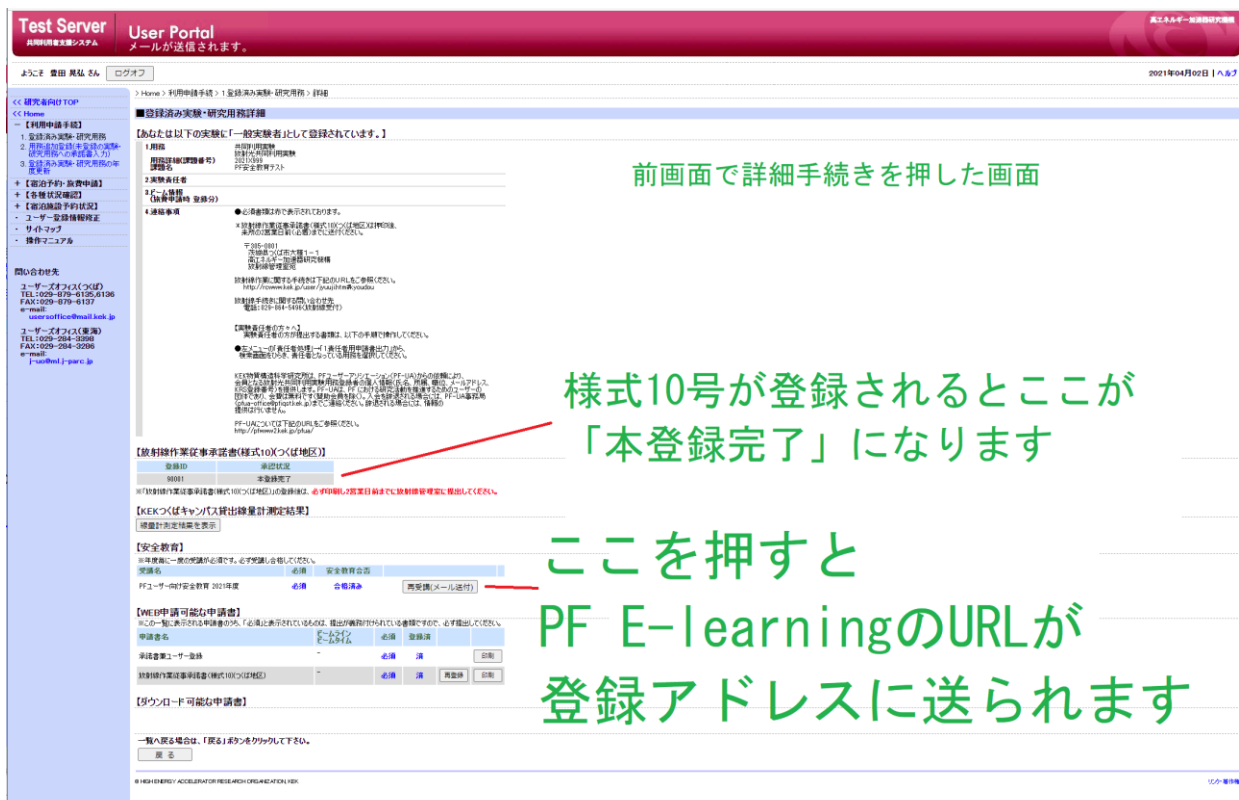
Test Server
共同利用者支援システム

User Portal
メールが送信されます。

高エネルギー加速器研究機構

ようこそ 豊田 晃弘 さん ログオフ

2021年04月02日 | ヘルプ

<< 研究者向けTOP
<< Home
－【利用申請手続】
1. 登録済み実験・研究用務
2. 用務追加登録(未登録の実験・研究用務への承認書入力)
3. 登録済み実験・研究用務の年度更新
＋【宿泊予約・旅費申請】
＋【各種状況確認】
＋【宿泊施設予約状況】
・ユーザー登録情報修正
・サイトマップ
・操作マニュアル

問い合わせ先
ユーザーズオフィス(つくば)
TEL:029-879-6135,6136
FAX:029-879-6137
e-mail:
usersoffice@mail.kek.jp

ユーザーズオフィス(東海)
TEL:029-284-3398
FAX:029-284-3286
e-mail:
j-uo@ml.j-parc.jp

> Home > 利用申請手続 > 1.登録済み実験・研究用務 > 詳細

■登録済み実験・研究用務詳細

【あなたは以下の実験に「一般実験者」として登録されています。】

1.用務
用務詳細(課題番号)
課題名
共同利用実験
放射光共同利用実験
2021X999
PF安全教育テスト

2.実験責任者

3.ビーム情報
(放射線時 登録分)

4.連絡事項
●必須書類は赤で表示されております。

※放射線作業従事者承認書(様式10(つくば地区))の原本は、来所の営業日前(必着)までに送付ください。

〒305-0801
茨城県つくば市大穂1－1
高エネルギー加速器研究機構
放射線管理室宛

放射線作業に関する手続きは下記のURLをご参照ください。
http://rcwww.kek.jp/user/juujihtml#youdou

放射線手続きに関する問い合わせ先
電話:029-864-5490(放射線受付)

【実験責任者の方へ】
実験責任者の方が提出する書類は、以下の手順で操作してください。

●左メニューの「責任者処理」→「1.責任者用申請書出力」から、検索画面をひらき、責任者となっている用務を選択してください。

KEK物質構造科学研究所は、PFユーザーアソシエーション(PF-UA)からの依頼により、会員となる放射光共同利用実験専用登録者の個人情報(氏名、所属、職位、メールアドレス、KEK登録番号)を提供します。PF-UAは、PFにおける研究活動を推進するためのユーザーの団体であり、会費は無料です(賛助会員を除く)。入会を辞退される場合には、PF-UA事務局(pfua-office@pfiqst.kek.jp)までご連絡ください。辞退される場合には、情報の提供は行いません。

PF-UAについては下記のURLをご参照ください。
http://pfwww2.kek.jp/pfua/

前画面で詳細手続きを押した画面

様式10号が登録されるとここが「本登録完了」になります

【放射線作業従事承認書(様式10(つくば地区))】

| 登録ID | 承認状況 |
|---|---|
| 98081 | 本登録完了 |

※「放射線作業従事承認書(様式10(つくば地区))」の登録後は、必ず印刷し2営業日前までに放射線管理室に提出してください。

【KEKつくばキャンパス貸出線量計測定結果】
線量計測定結果を表示

【安全教育】
※年度毎に一度の受講が必須です。必ず受講し合格してください。

| 受講名 | | 安全教育合否 | |
|---|---|---|---|
| PFユーザー向け安全教育 2021年度 | 必須 | 合格済み | 再受講(メール送付) |

ここを押すと
PF E-learningのURLが
登録アドレスに送られます

【WEB申請可能な申請書】
※この一覧に表示される申請書のうち、「必須」と表示されているものは、提出が義務付けられている書類ですので、必ず提出してください。

| 申請書名 | ビームライン ビームタイム | 必須 | 登録済 | | |
|---|---|---|---|---|---|
| 承諾書兼ユーザー登録 | ― | 必須 | 済 | | 印刷 |
| 放射線作業従事承認書(様式10(つくば地区)) | ― | 必須 | 済 | 再登録 | 印刷 |

【ダウンロード可能な申請書】

一覧へ戻る場合は、「戻る」ボタンをクリックして下さい。
戻る

© HIGH ENERGY ACCELERATOR RESEARCH ORGANIZATION, KEK